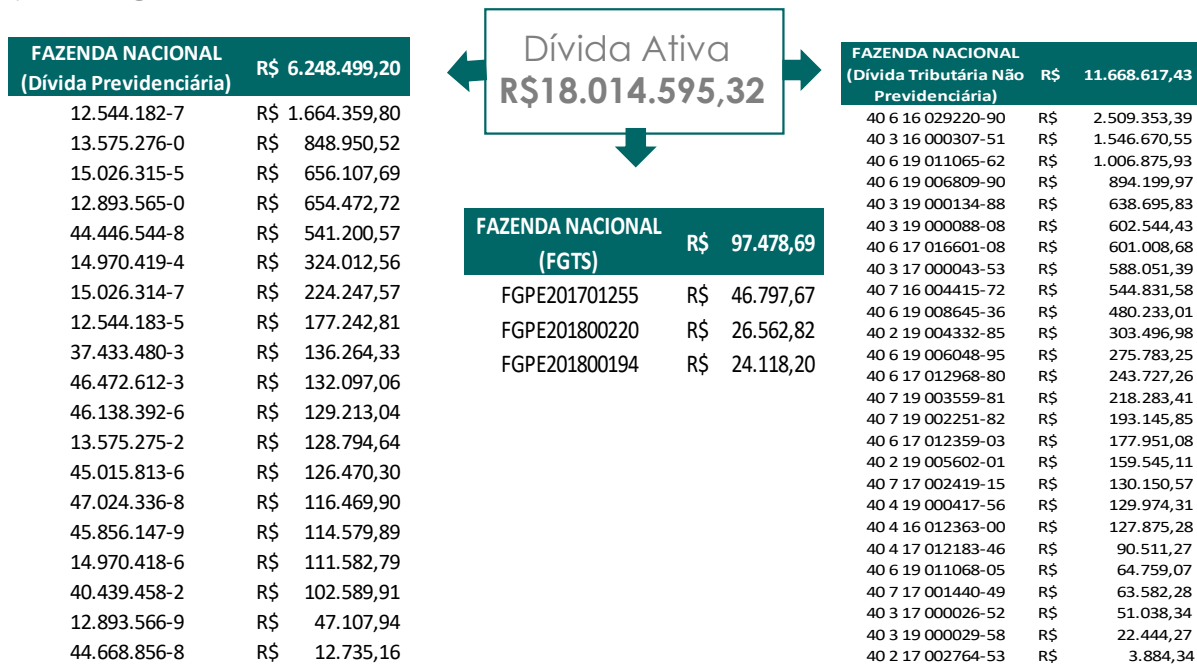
Dívida Ativa
R$18.014.595,32

| FAZENDA NACIONAL (Dívida Previdenciária) | R$ | 6.248.499,20 |
|---|---|---|
| 12.544.182-7 | R$ | 1.664.359,80 |
| 13.575.276-0 | R$ | 848.950,52 |
| 15.026.315-5 | R$ | 656.107,69 |
| 12.893.565-0 | R$ | 654.472,72 |
| 44.446.544-8 | R$ | 541.200,57 |
| 14.970.419-4 | R$ | 324.012,56 |
| 15.026.314-7 | R$ | 224.247,57 |
| 12.544.183-5 | R$ | 177.242,81 |
| 37.433.480-3 | R$ | 136.264,33 |
| 46.472.612-3 | R$ | 132.097,06 |
| 46.138.392-6 | R$ | 129.213,04 |
| 13.575.275-2 | R$ | 128.794,64 |
| 45.015.813-6 | R$ | 126.470,30 |
| 47.024.336-8 | R$ | 116.469,90 |
| 45.856.147-9 | R$ | 114.579,89 |
| 14.970.418-6 | R$ | 111.582,79 |
| 40.439.458-2 | R$ | 102.589,91 |
| 12.893.566-9 | R$ | 47.107,94 |
| 44.668.856-8 | R$ | 12.735,16 |

| FAZENDA NACIONAL (FGTS) | R$ | 97.478,69 |
|---|---|---|
| FGPE201701255 | R$ | 46.797,67 |
| FGPE201800220 | R$ | 26.562,82 |
| FGPE201800194 | R$ | 24.118,20 |

| FAZENDA NACIONAL (Dívida Tributária Não Previdenciária) | R$ | 11.668.617,43 |
|---|---|---|
| 40 6 16 029220-90 | R$ | 2.509.353,39 |
| 40 3 16 000307-51 | R$ | 1.546.670,55 |
| 40 6 19 011065-62 | R$ | 1.006.875,93 |
| 40 6 19 006809-90 | R$ | 894.199,97 |
| 40 3 19 000134-88 | R$ | 638.695,83 |
| 40 3 19 000088-08 | R$ | 602.544,43 |
| 40 6 17 016601-08 | R$ | 601.008,68 |
| 40 3 17 000043-53 | R$ | 588.051,39 |
| 40 7 16 004415-72 | R$ | 544.831,58 |
| 40 6 19 008645-36 | R$ | 480.233,01 |
| 40 2 19 004332-85 | R$ | 303.496,98 |
| 40 6 19 006048-95 | R$ | 275.783,25 |
| 40 6 17 012968-80 | R$ | 243.727,26 |
| 40 7 19 003559-81 | R$ | 218.283,41 |
| 40 7 19 002251-82 | R$ | 193.145,85 |
| 40 6 17 012359-03 | R$ | 177.951,08 |
| 40 2 19 005602-01 | R$ | 159.545,11 |
| 40 7 17 002419-15 | R$ | 130.150,57 |
| 40 4 19 000417-56 | R$ | 129.974,31 |
| 40 4 16 012363-00 | R$ | 127.875,28 |
| 40 4 17 012183-46 | R$ | 90.511,27 |
| 40 6 19 011068-05 | R$ | 64.759,07 |
| 40 7 17 001440-49 | R$ | 63.582,28 |
| 40 3 17 000026-52 | R$ | 51.038,34 |
| 40 3 19 000029-58 | R$ | 22.444,27 |
| 40 2 17 002764-53 | R$ | 3.884,34 |